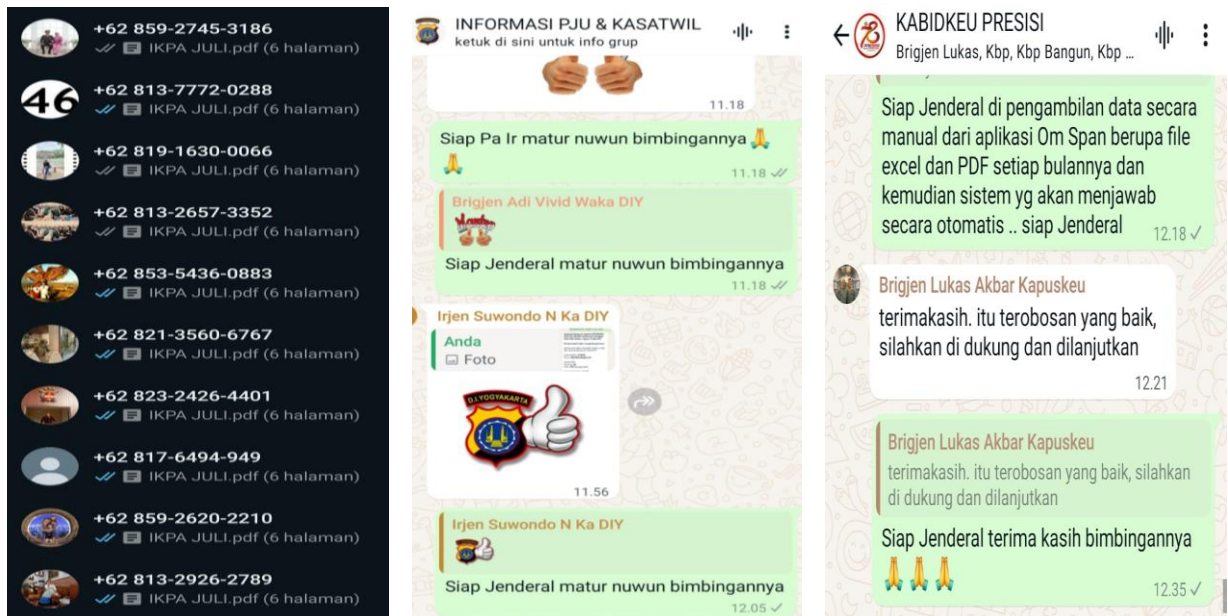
+62 859-2745-3186
IKPA JULI.pdf (6 halaman)

+62 813-7772-0288
IKPA JULI.pdf (6 halaman)

+62 819-1630-0066
IKPA JULI.pdf (6 halaman)

+62 813-2657-3352
IKPA JULI.pdf (6 halaman)

+62 853-5436-0883
IKPA JULI.pdf (6 halaman)

+62 821-3560-6767
IKPA JULI.pdf (6 halaman)

+62 823-2426-4401
IKPA JULI.pdf (6 halaman)

+62 817-6494-949
IKPA JULI.pdf (6 halaman)

+62 859-2620-2210
IKPA JULI.pdf (6 halaman)

+62 813-2926-2789
IKPA JULI.pdf (6 halaman)

INFORMASI PJU & KASATWIL
ketuk di sini untuk info grup

11.18

Siap Pa Ir matur nuwun bimbingannya 🙏 🙏
11.18

Brigjen Adi Vivid Waka DIY

Siap Jenderal matur nuwun bimbingannya
11.18

Irjen Suwondo N Ka DIY
Anda
Foto
D.I.YOGYAKARTA
11.56

Irjen Suwondo N Ka DIY

Siap Jenderal matur nuwun bimbingannya
12.05

KABIDKEU PRESISI
Brigjen Lukas, Kbp, Kbp Bangun, Kbp ...

Siap Jenderal di pengambilan data secara manual dari aplikasi Om Span berupa file excel dan PDF setiap bulannya dan kemudian sistem yg akan menjawab secara otomatis .. siap Jenderal
12.18

Brigjen Lukas Akbar Kapuskeu
terimakasih. itu terobosan yang baik, silahkan di dukung dan dilanjutkan
12.21

Brigjen Lukas Akbar Kapuskeu
terimakasih. itu terobosan yang baik, silahkan di dukung dan dilanjutkan

Siap Jenderal terima kasih bimbingannya
🙏🙏🙏
12.35